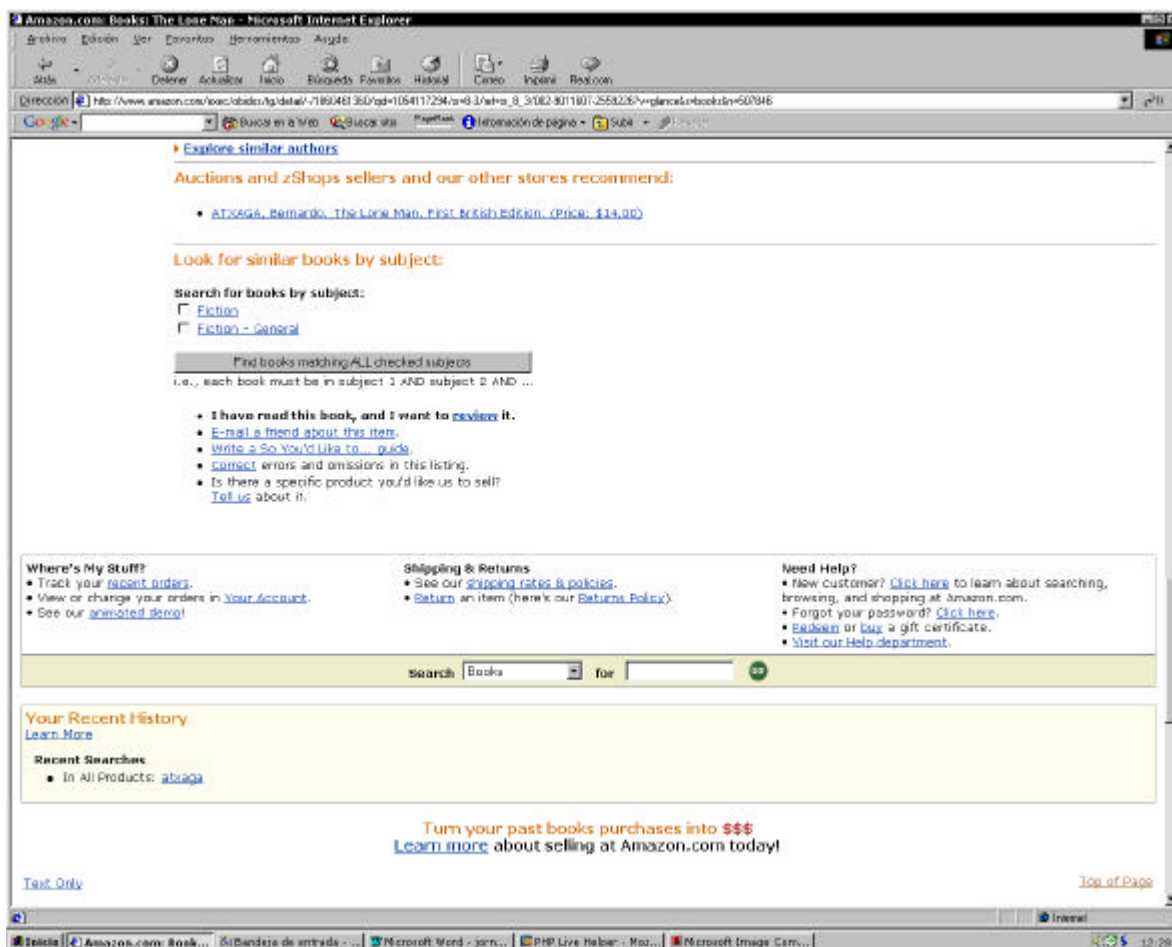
Amazon.com: Books: The Lone Man - Microsoft Internet Explorer

Archivo Edición Ver Favoritos Herramientas Ayuda

Atrás Adelante Detener Actualizar Inicio Búsqueda Favoritos Historial Correo Imprimir Real.com

Dirección http://www.amazon.com/exec/obidos/tg/detail/-/1860461360/qid=1054117294/sr=8-3/ref=sr_8_3/002-8011607-2558226?v=glance&s=books&n=507846

Google - Buscar en la Web Buscar sitio PageRank Información de página Subir

Explore similar authors

Auctions and zShops sellers and our other stores recommend:

• ATXAGA, Bernardo. The Lone Man. First British Edition. (Price: $14.00)

Look for similar books by subject:

Search for books by subject:
Fiction
Fiction - General

Find books matching ALL checked subjects

i.e., each book must be in subject 1 AND subject 2 AND ...

• I have read this book, and I want to review it.
• E-mail a friend about this item.
• Write a So You'd Like to... guide.
• Correct errors and omissions in this listing.
• Is there a specific product you'd like us to sell? Tell us about it.

Where's My Stuff?
• Track your recent orders.
• View or change your orders in Your Account.
• See our animated demo!

Shipping & Returns
• See our shipping rates & policies.
• Return an item (here's our Returns Policy).

Need Help?
• New customer? Click here to learn about searching, browsing, and shopping at Amazon.com.
• Forgot your password? Click here.
• Redeem or buy a gift certificate.
• Visit our Help department.

Search Books for GO

Your Recent History
Learn More

Recent Searches
• In All Products: atxaga

Turn your past books purchases into $$$
Learn more about selling at Amazon.com today!

Text Only

Top of Page

Internet

Inicio Amazon.com: Book... Bandeja de entrada - ... Microsoft Word - jorn... PHP Live Helper - Moz... Microsoft Image Com... 12:2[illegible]